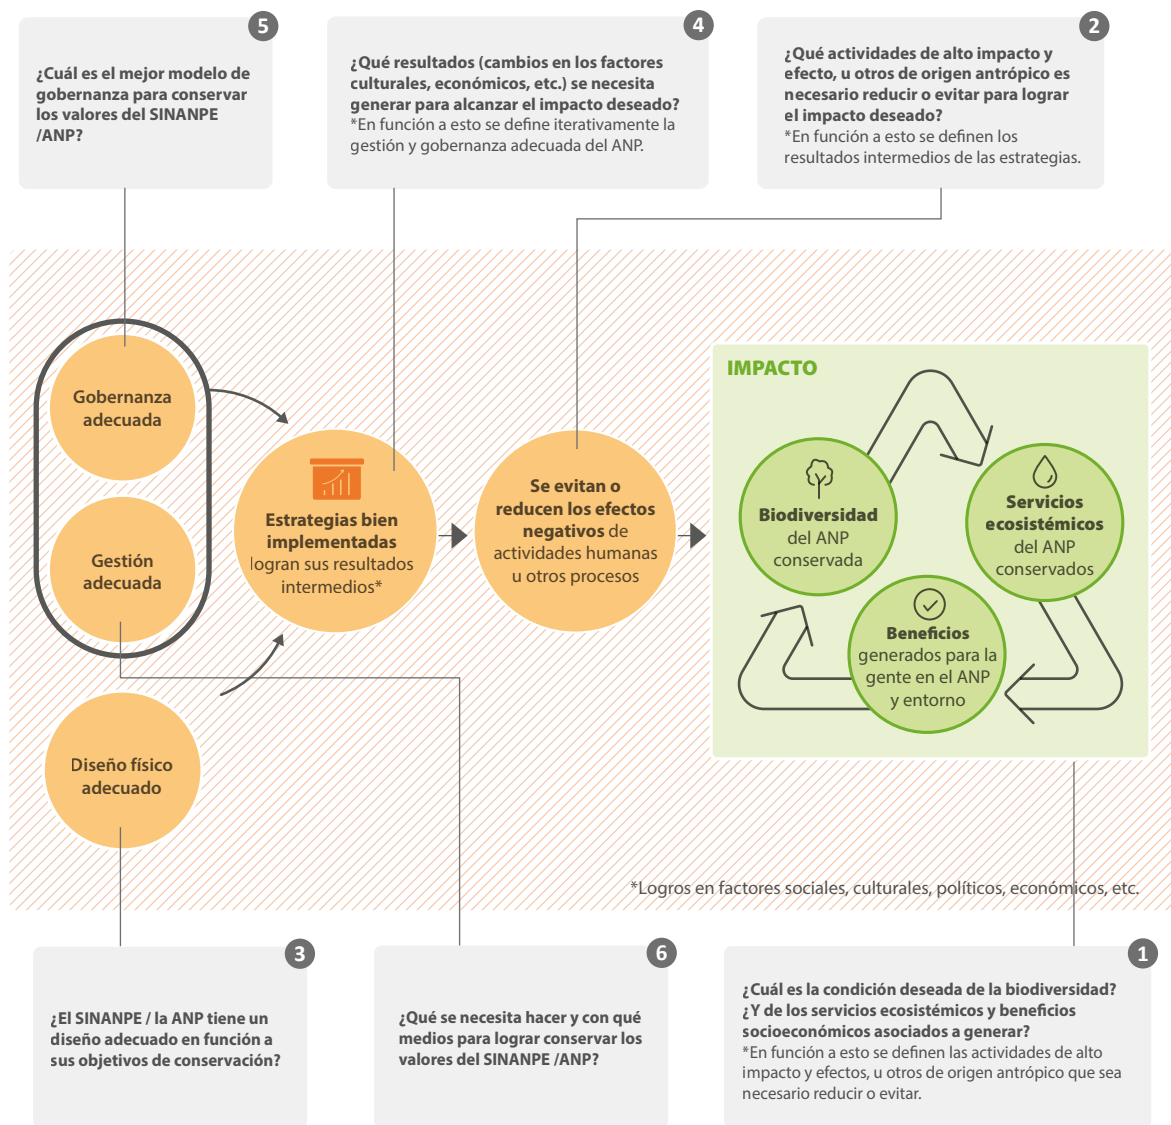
5

¿Cuál es el mejor modelo de gobernanza para conservar los valores del SINANPE /ANP?

4

¿Qué resultados (cambios en los factores culturales, económicos, etc.) se necesita generar para alcanzar el impacto deseado?
*En función a esto se define iterativamente la gestión y gobernanza adecuada del ANP.

2

¿Qué actividades de alto impacto y efecto, u otros de origen antrópico es necesario reducir o evitar para lograr el impacto deseado?
*En función a esto se definen los resultados intermedios de las estrategias.

Gobernanza adecuada

Gestión adecuada

Diseño físico adecuado

Estrategias bien implementadas logran sus resultados intermedios*

Se evitan o reducen los efectos negativos de actividades humanas u otros procesos

IMPACTO

Biodiversidad del ANP conservada

Servicios ecosistémicos del ANP conservados

Beneficios generados para la gente en el ANP y entorno

*Logros en factores sociales, culturales, políticos, económicos, etc.

3

¿El SINANPE / la ANP tiene un diseño adecuado en función a sus objetivos de conservación?

6

¿Qué se necesita hacer y con qué medios para lograr conservar los valores del SINANPE /ANP?

1

¿Cuál es la condición deseada de la biodiversidad? ¿Y de los servicios ecosistémicos y beneficios socioeconómicos asociados a generar?
*En función a esto se definen las actividades de alto impacto y efectos, u otros de origen antrópico que sea necesario reducir o evitar.